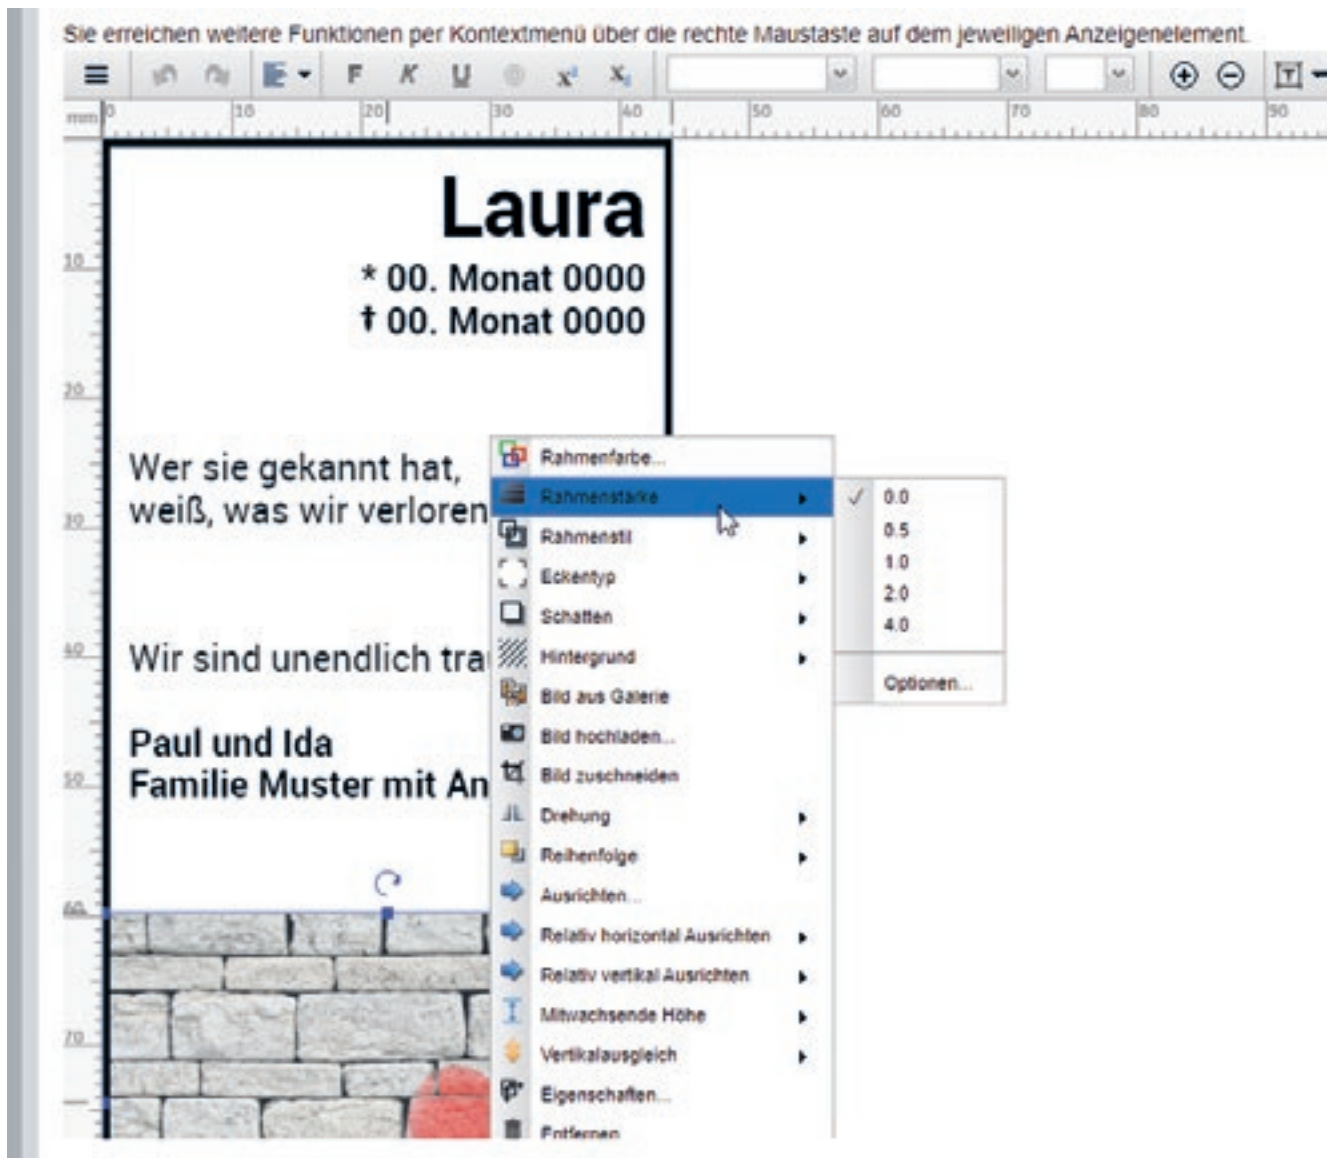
Sie erreichen weitere Funktionen per Kontextmenü über die rechte Maustaste auf dem jeweiligen Anzeigenelement.

F K U $x^2$ $x_2$

mm 0 10 20 30 40 50 60 70 80 90

Laura
* 00. Monat 0000
† 00. Monat 0000

Wer sie gekannt hat,
weiß, was wir verloren

Wir sind unendlich tra

Paul und Ida
Familie Muster mit An

10 20 30 40 50 60 70

Rahmenfarbe...
Rahmenstärke
Rahmenstil
Eckentyp
Schatten
Hintergrund
Bild aus Galerie
Bild hochladen...
Bild zuschneiden
Drehung
Reihenfolge
Ausrichten...
Relativ horizontal Ausrichten
Relativ vertikal Ausrichten
Mitwachsende Höhe
Vertikalausgleich
Eigenschaften...
Entfernen

✓ 0.0
0.5
1.0
2.0
4.0
Optionen...